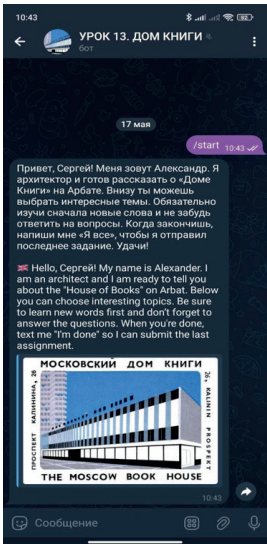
10:43

УРОК 13. ДОМ КНИГИ
бот

17 мая

/start 10:43

Привет, Сергей! Меня зовут Александр. Я архитектор и готов рассказать о «Доме Книги» на Арбате. Внизу ты можешь выбрать интересные темы. Обязательно изучи сначала новые слова и не забудь ответить на вопросы. Когда закончишь, напиши мне «Я все», чтобы я отправил последнее задание. Удачи!

Hello, Сергей! My name is Alexander. I am an architect and I am ready to tell you about the "House of Books" on Arbat. Below you can choose interesting topics. Be sure to learn new words first and don't forget to answer the questions. When you're done, text me "I'm done" so I can submit the last assignment.

МОСКОВСКИЙ ДОМ КНИГИ
ПРОСПЕКТ КАЛИНИНА, 26
26, KALININ PROSPECT
THE MOSCOW BOOK HOUSE

10:43

Сообщение